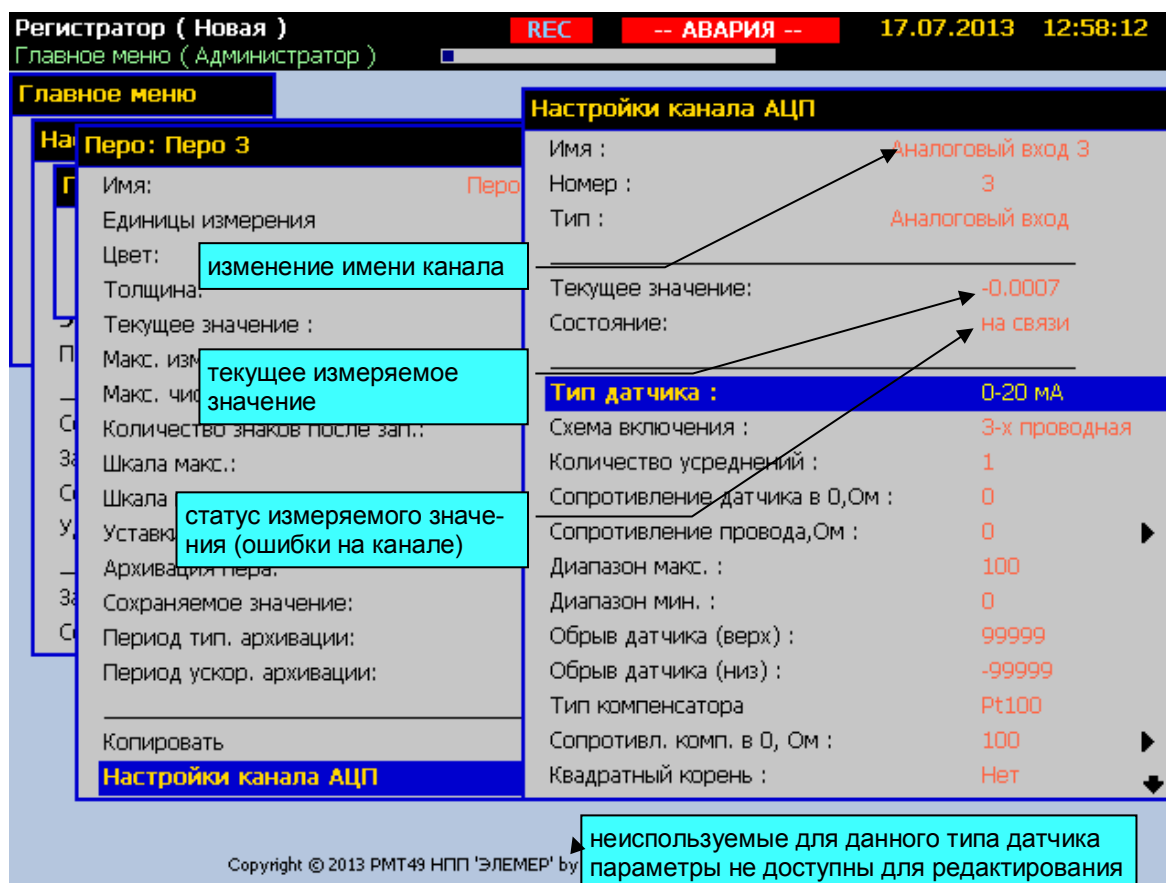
Регистратор ( Новая ) REC -- АВАРИЯ -- 17.07.2013 12:58:12
Главное меню ( Администратор )

Главное меню

На
П
У
П
С
З
С
У
З
С

Перо: Перо 3
Имя: Перо
Единицы измерения
Цвет:
Толщина:
Текущее значение :
Макс. изм
Макс. чис
Количество знаков после зап.:
Шкала макс.:
Шкала
Уставк
Архивация пера:
Сохраняемое значение:
Период тип. архивации:
Период ускор. архивации:
Копировать
Настройки канала АЦП

изменение имени канала

текущее измеряемое значение

статус измеряемого значения (ошибки на канале)

Настройки канала АЦП
| | |
|---|---|
| Имя : | Аналоговый вход 3 |
| Номер : | 3 |
| Тип : | Аналоговый вход |
| Текущее значение: | -0.0007 |
| Состояние: | на связи |
| Тип датчика : | 0-20 мА |
| Схема включения : | 3-х проводная |
| Количество усреднений : | 1 |
| Сопротивление датчика в 0,Ом : | 0 |
| Сопротивление провода,Ом : | 0 |
| Диапазон макс. : | 100 |
| Диапазон мин. : | 0 |
| Обрыв датчика (верх) : | 99999 |
| Обрыв датчика (низ) : | -99999 |
| Тип компенсатора | Pt100 |
| Сопротивл. комп. в 0, Ом : | 100 |
| Квадратный корень : | Нет |

неиспользуемые для данного типа датчика параметры не доступны для редактирования

Copyright © 2013 РМТ49 НПП 'ЭЛЕМЕР' by